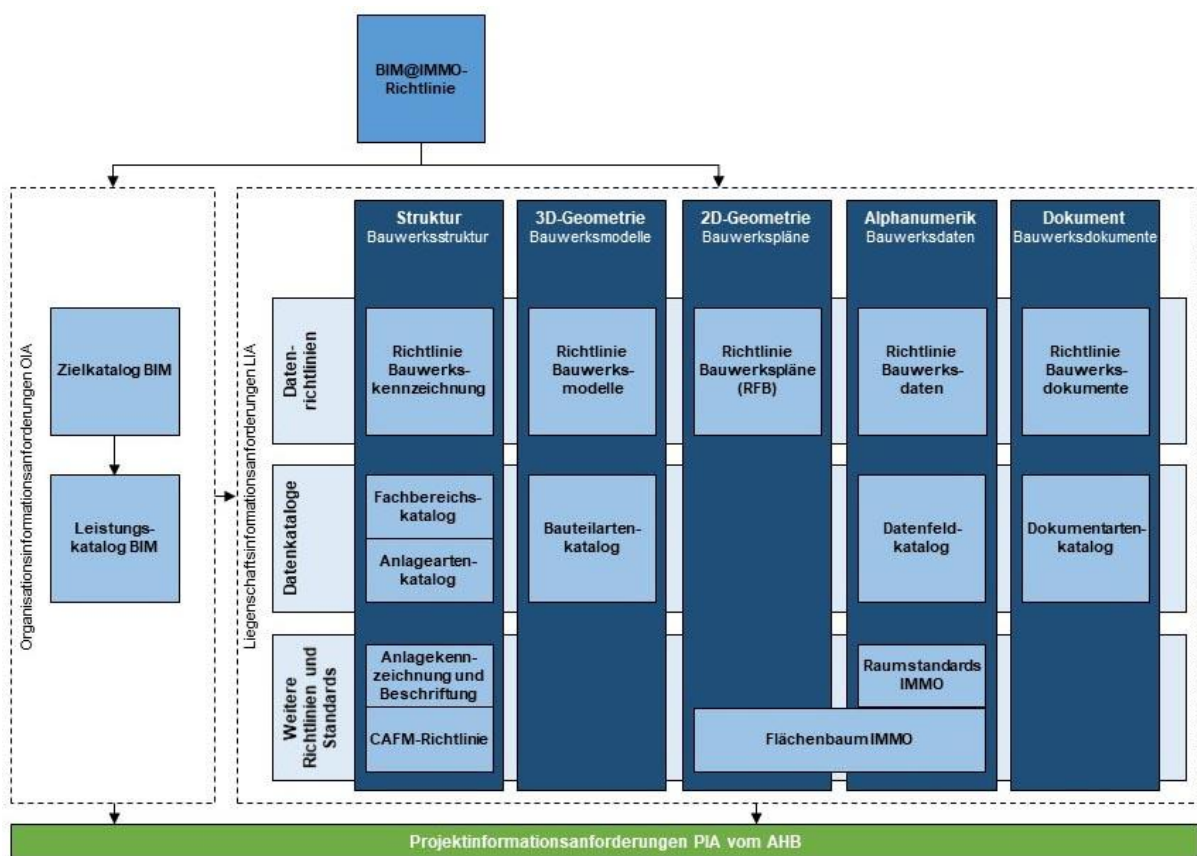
BIM@IMMO-Richtlinie

Organisationsinformationsanforderungen OIA

Zielkatalog BIM

Leistungskatalog BIM

Liegenschaftsinformationsanforderungen LIA

Struktur
Bauwerksstruktur

3D-Geometrie
Bauwerksmodelle

2D-Geometrie
Bauwerkspläne

Alphanumerik
Bauwerksdaten

Dokument
Bauwerksdokumente

Datenrichtlinien

Richtlinie Bauwerkskennzeichnung

Richtlinie Bauwerksmodelle

Richtlinie Bauwerkspläne (RFB)

Richtlinie Bauwerksdaten

Richtlinie Bauwerksdokumente

Datenkataloge

Fachbereichskatalog

Anlageartenkatalog

Bauteilartenkatalog

Datenfeldkatalog

Dokumentartenkatalog

Weitere Richtlinien und Standards

Anlagekennzeichnung und Beschriftung

CAFM-Richtlinie

Raumstandards IMMO

Flächenbaum IMMO

Projektinformationsanforderungen PIA vom AHB